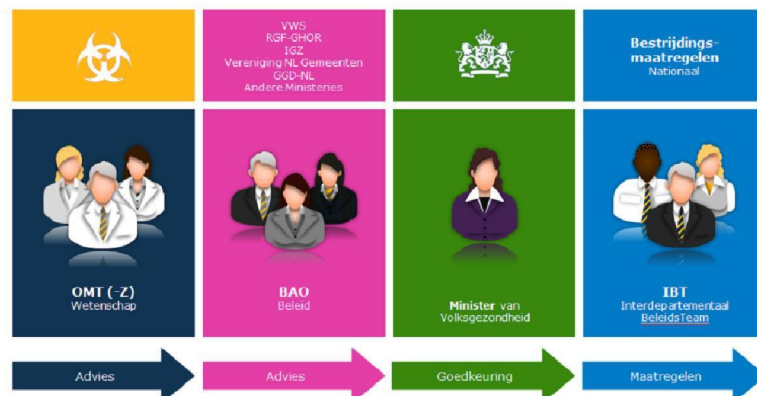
VWS
RGF-GHOR
IGZ
Vereniging NL Gemeenten
GGD-NL
Andere Ministeries

Bestrijdings-maatregelen
Nationaal

OMT (-Z)
Wetenschap

BAO
Beleid

Minister van Volksgezondheid

IBT
Interdepartementaal BeleidsTeam

Advies

Advies

Goedkeuring

Maatregelen